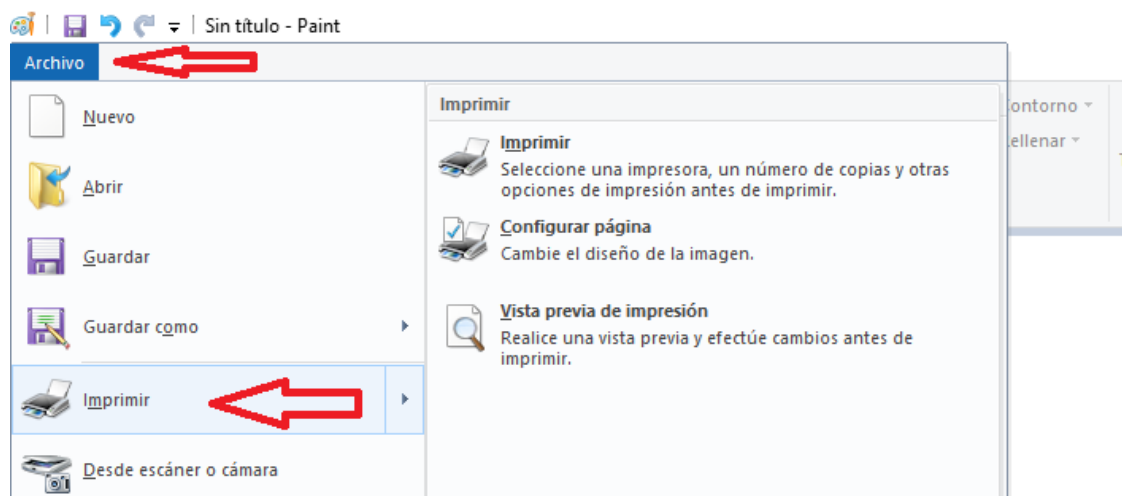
Sin título - Paint

Archivo

Nuevo

Abrir

Guardar

Guardar como

Imprimir

Desde escáner o cámara

Imprimir

Imprimir
Seleccione una impresora, un número de copias y otras opciones de impresión antes de imprimir.

Configurar página
Cambie el diseño de la imagen.

Vista previa de impresión
Realice una vista previa y efectúe cambios antes de imprimir.

ontorno

ellenar